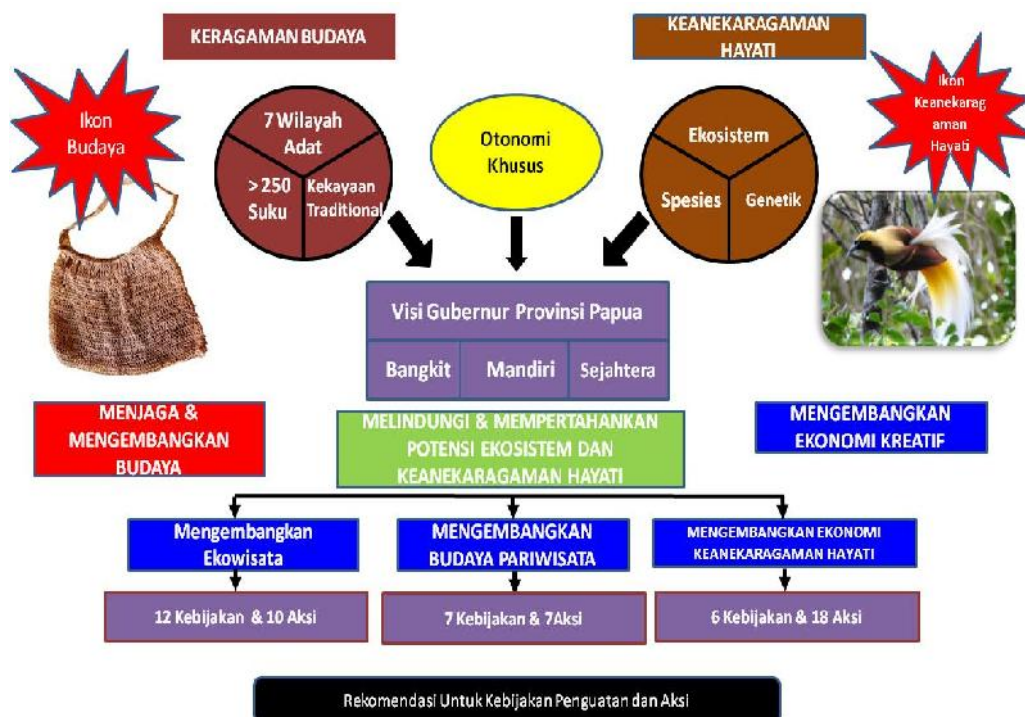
KERAGAMAN BUDAYA

KEANEKARAGAMAN HAYATI

Ikon Budaya

7 Wilayah Adat

> 250 Suku

Kekayaan Traditional

Otonomi Khusus

Ekosistem

Spesies

Genetik

Ikon Keanekaragaman Hayati

Visi Gubernur Provinsi Papua

Bangkit

Mandiri

Sejahtera

MENJAGA & MENGEMBANGKAN BUDAYA

MELINDUNGI & MEMPERTAHANKAN POTENSI EKOSISTEM DAN KEANEKARAGAMAN HAYATI

MENGEMBANGKAN EKONOMI KREATIF

Mengembangkan Ekowisata

MENGEMBANGKAN BUDAYA PARIWISATA

MENGEMBANGKAN EKONOMI KEANEKARAGAMAN HAYATI

12 Kebijakan & 10 Aksi

7 Kebijakan & 7Aksi

6 Kebijakan & 18 Aksi

Rekomendasi Untuk Kebijakan Penguatan dan Aksi